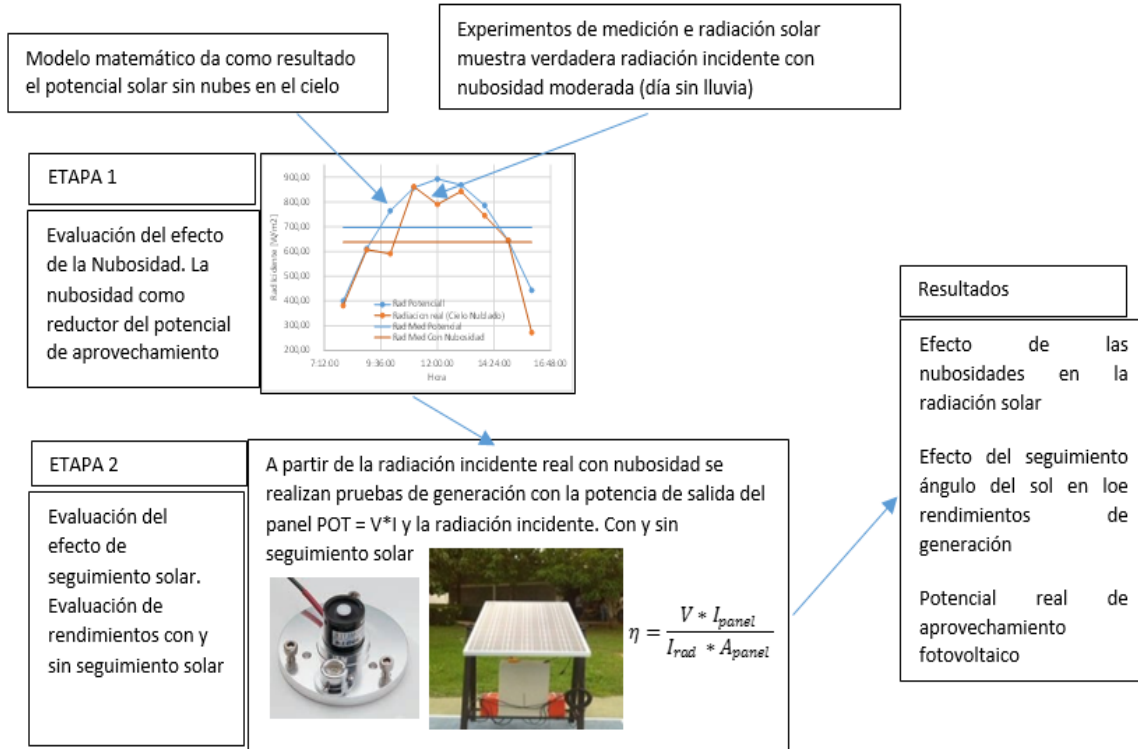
Modelo matemático da como resultado el potencial solar sin nubes en el cielo

Experimentos de medición e radiación solar muestra verdadera radiación incidente con nubosidad moderada (día sin lluvia)

ETAPA 1

Evaluación del efecto de la Nubosidad. La nubosidad como reductor del potencial de aprovechamiento

900,00
800,00
700,00
600,00
500,00
400,00
300,00
200,00
Rad Incidente (W/m2)
7:12:00 9:36:00 12:00:00 14:24:00 16:48:00
Hora
Rad Potencial
Radiacion real (Cielo Nublado)
Rad Med Potencial
Rad Med Con Nubosidad

Resultados

Efecto de las nubosidades en la radiación solar

Efecto del seguimiento ángulo del sol en loe rendimientos de generación

Potencial real de aprovechamiento fotovoltaico

ETAPA 2

Evaluación del efecto de seguimiento solar. Evaluación de rendimientos con y sin seguimiento solar

A partir de la radiación incidente real con nubosidad se realizan pruebas de generación con la potencia de salida del panel POT = V*I y la radiación incidente. Con y sin seguimiento solar

$\eta = \frac{V * I_{panel}}{I_{rad} * A_{panel}}$